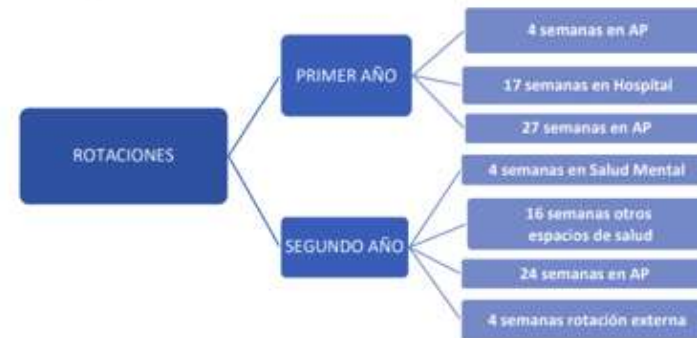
ROTACIONES

PRIMER AÑO

4 semanas en AP

17 semanas en Hospital

27 semanas en AP

SEGUNDO AÑO

4 semanas en Salud Mental

16 semanas otros espacios de salud

24 semanas en AP

4 semanas rotación externa